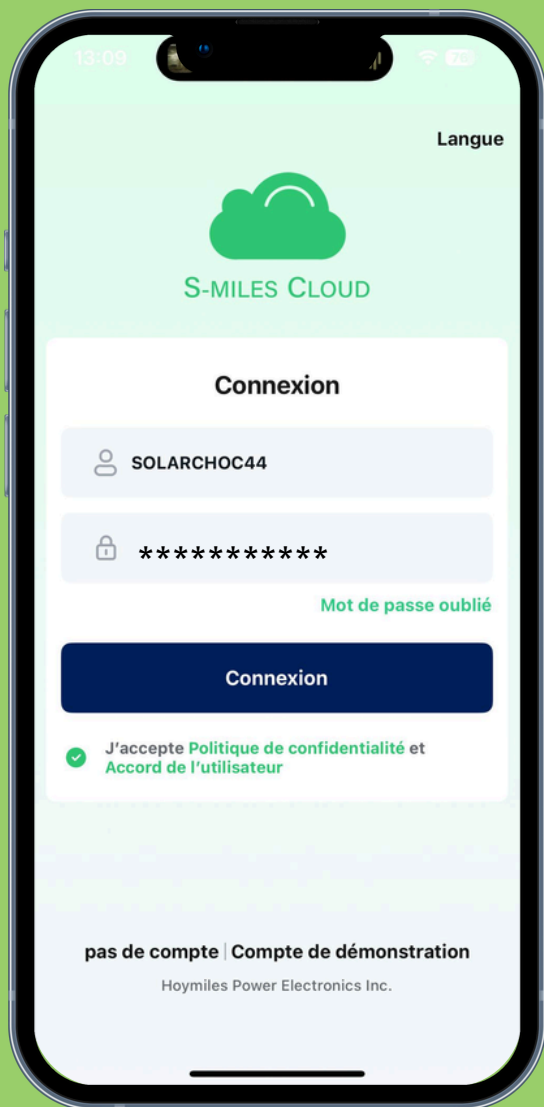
13:09

78

Langue

S-MILES CLOUD

Connexion

SOLARCHOC44

***********

Mot de passe oublié

Connexion

J'accepte Politique de confidentialité et Accord de l'utilisateur

pas de compte | Compte de démonstration

Hoymiles Power Electronics Inc.